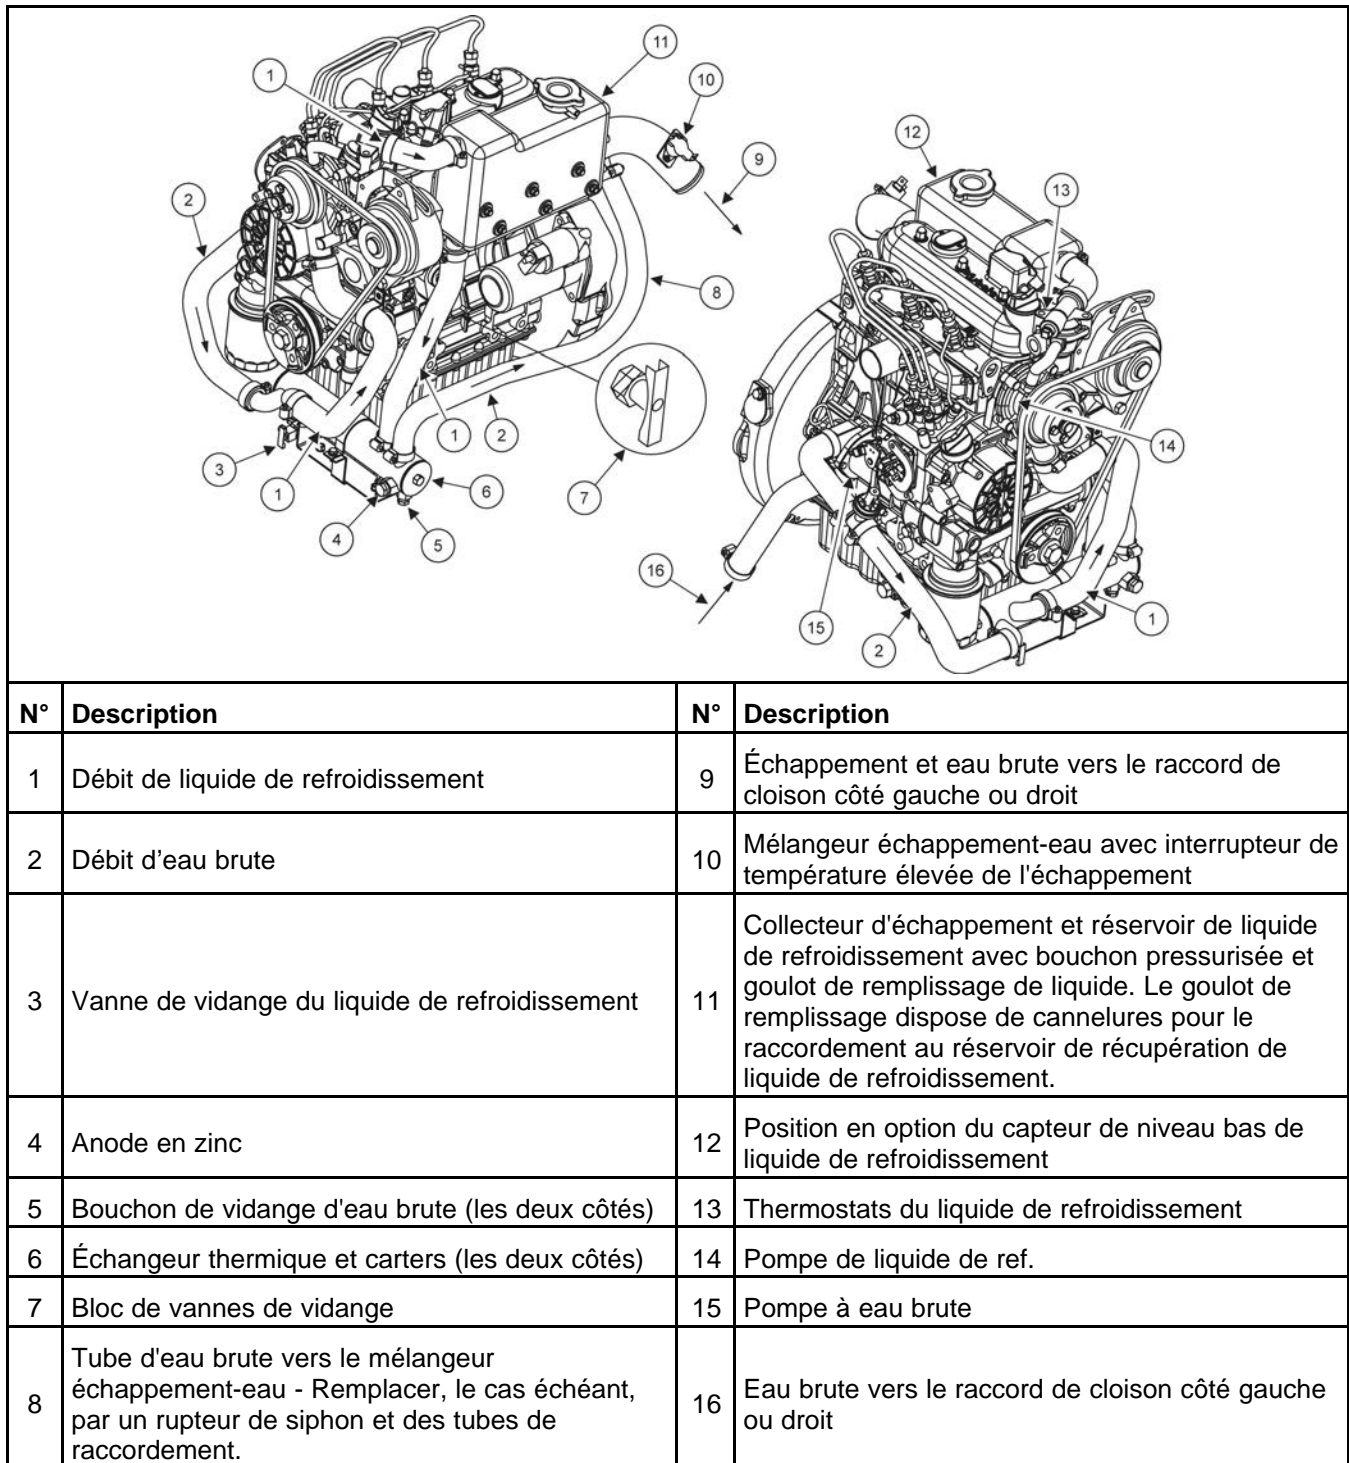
11
10
1
9
12
13
2
8
14
1
2
3
1
6
7
4
5
16
15
1
2

| N° | Description | N° | Description |
|---|---|---|---|
| 1 | Débit de liquide de refroidissement | 9 | Échappement et eau brute vers le raccord de cloison côté gauche ou droit |
| 2 | Débit d’eau brute | 10 | Mélangeur échappement-eau avec interrupteur de température élevée de l'échappement |
| 3 | Vanne de vidange du liquide de refroidissement | 11 | Collecteur d'échappement et réservoir de liquide de refroidissement avec bouchon pressurisée et goulot de remplissage de liquide. Le goulot de remplissage dispose de cannelures pour le raccordement au réservoir de récupération de liquide de refroidissement. |
| 4 | Anode en zinc | 12 | Position en option du capteur de niveau bas de liquide de refroidissement |
| 5 | Bouchon de vidange d'eau brute (les deux côtés) | 13 | Thermostats du liquide de refroidissement |
| 6 | Échangeur thermique et carters (les deux côtés) | 14 | Pompe de liquide de ref. |
| 7 | Bloc de vannes de vidange | 15 | Pompe à eau brute |
| 8 | Tube d'eau brute vers le mélangeur échappement-eau - Remplacer, le cas échéant, par un rupteur de siphon et des tubes de raccordement. | 16 | Eau brute vers le raccord de cloison côté gauche ou droit |